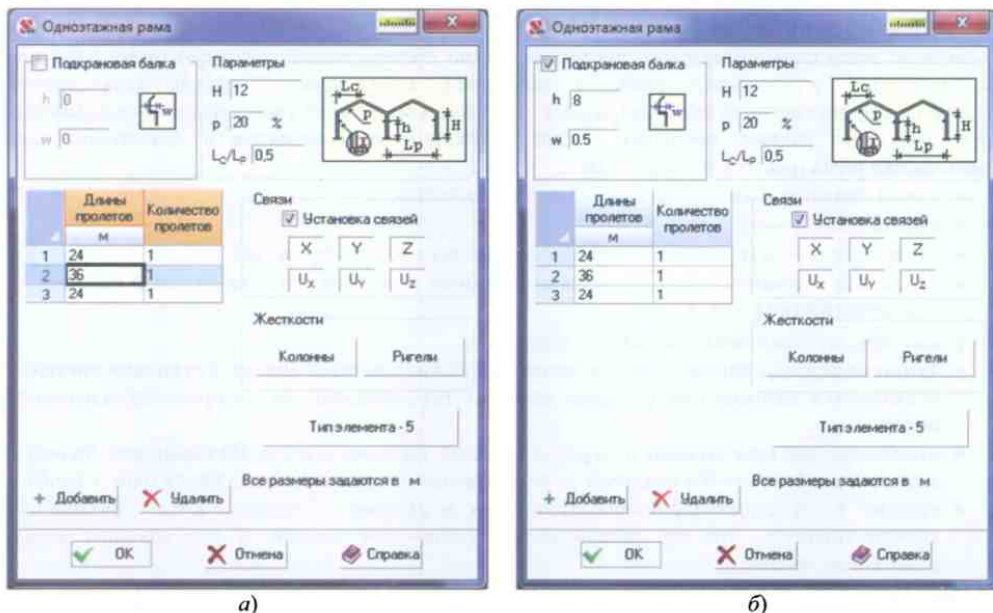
Одноэтажная рама

Подкрановая балка

h 0

w 0

Параметры

H 12

p 20 %

$L_C/L_P$ 0,5

Lc p h H Lp

| | Длины пролетов м | Количество пролетов |
|---|---|---|
| 1 | 24 | 1 |
| 2 | 36 | 1 |
| 3 | 24 | 1 |

Связи

Установка связей

X Y Z

$U_X$ $U_Y$ $U_Z$

Жесткости

Колонны Ригели

Тип элемента - 5

Все размеры задаются в м

+ Добавить Удалить

OK Отмена Справка

а)

Одноэтажная рама

Подкрановая балка

h 8

w 0.5

Параметры

H 12

p 20 %

$L_C/L_P$ 0,5

Lc p h H Lp

| | Длины пролетов м | Количество пролетов |
|---|---|---|
| 1 | 24 | 1 |
| 2 | 36 | 1 |
| 3 | 24 | 1 |

Связи

Установка связей

X Y Z

$U_X$ $U_Y$ $U_Z$

Жесткости

Колонны Ригели

Тип элемента - 5

Все размеры задаются в м

+ Добавить Удалить

OK Отмена Справка

б)